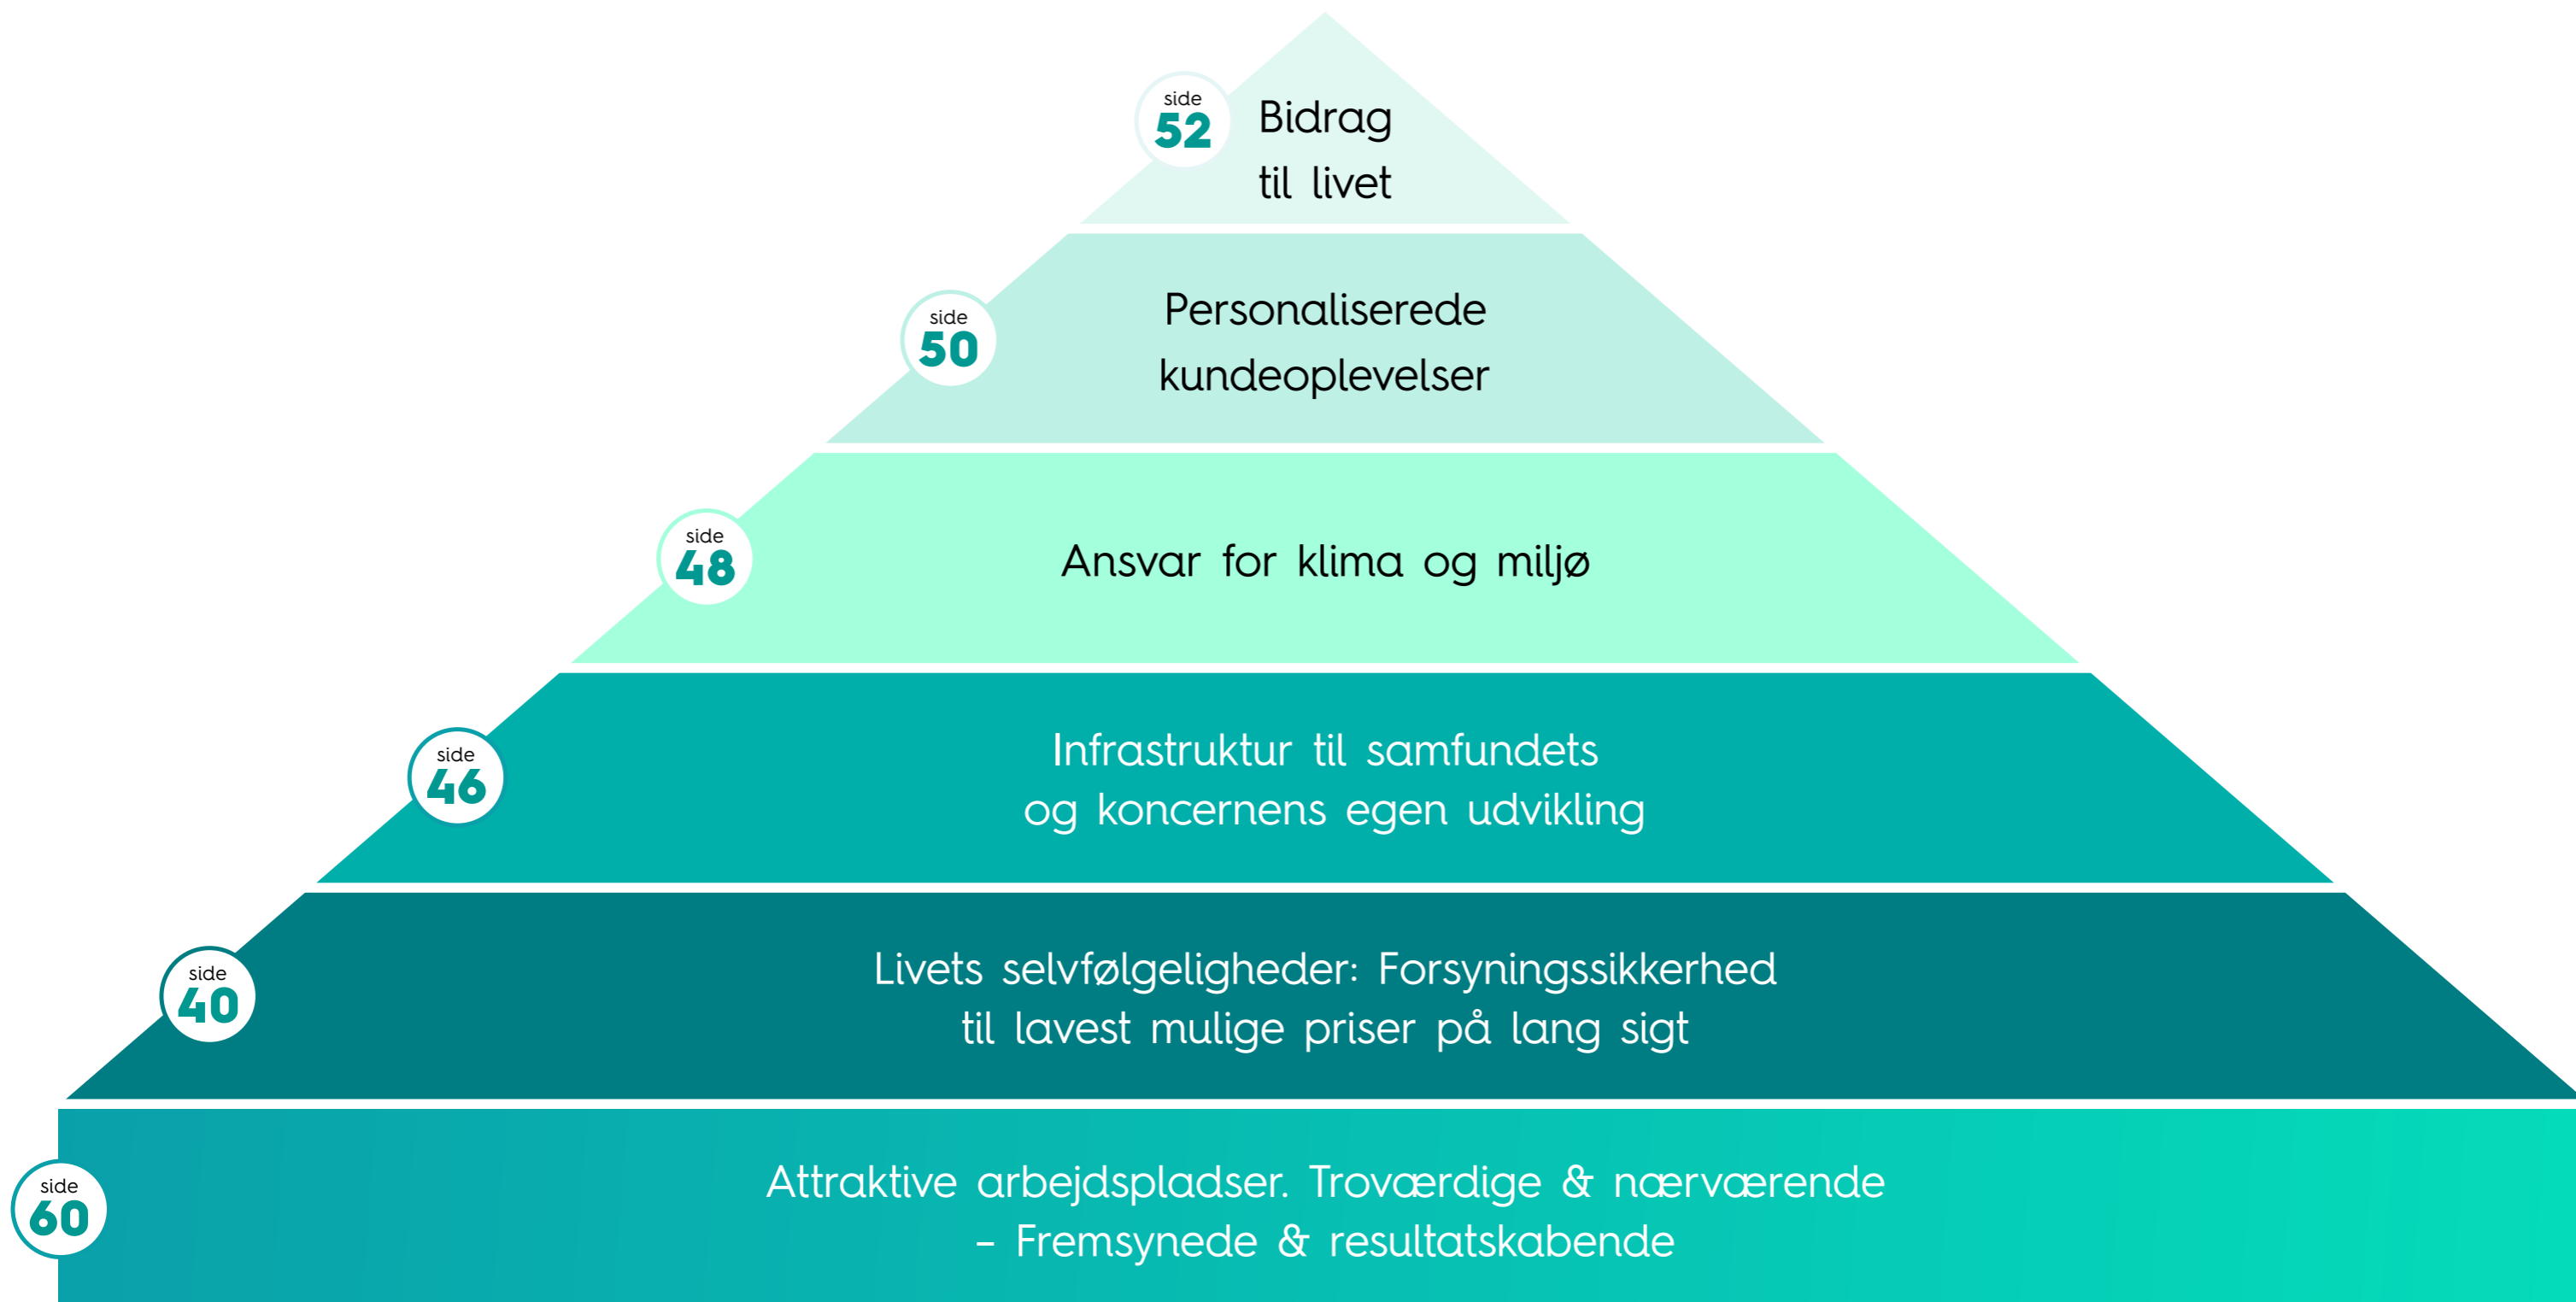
side
52
Bidrag til livet

side
50
Personaliserede kundeoplevelser

side
48
Ansvar for klima og miljø

side
46
Infrastruktur til samfundets og koncernens egen udvikling

side
40
Livets selvfølgeligheder: Forsyningssikkerhed til lavest mulige priser på lang sigt

side
60
Attraktive arbejdspladser. Troværdige & nærværende – Fremsynede & resultatskabende